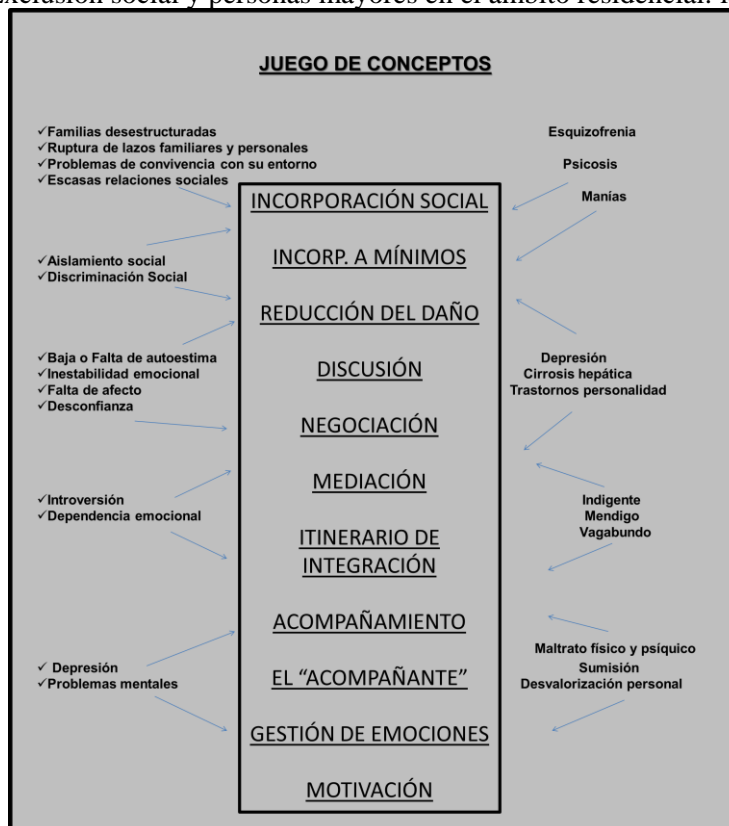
exclusión social y personas mayores en el ámbito residencial. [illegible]

JUEGO DE CONCEPTOS

✓Familias desestructuradas
✓Ruptura de lazos familiares y personales
✓Problemas de convivencia con su entorno
✓Escasas relaciones sociales

✓Aislamiento social
✓Discriminación Social

✓Baja o Falta de autoestima
✓Inestabilidad emocional
✓Falta de afecto
✓Desconfianza

✓Introversión
✓Dependencia emocional

✓ Depresión
✓Problemas mentales

INCORPORACIÓN SOCIAL

INCORP. A MÍNIMOS

REDUCCIÓN DEL DAÑO

DISCUSIÓN

NEGOCIACIÓN

MEDIACIÓN

ITINERARIO DE INTEGRACIÓN

ACOMPAÑAMIENTO

EL "ACOMPAÑANTE"

GESTIÓN DE EMOCIONES

MOTIVACIÓN

Esquizofrenia

Psicosis

Manías

Depresión
Cirrosis hepática
Trastornos personalidad

Indigente
Mendigo
Vagabundo

Maltrato físico y psíquico
Sumisión
Desvalorización personal